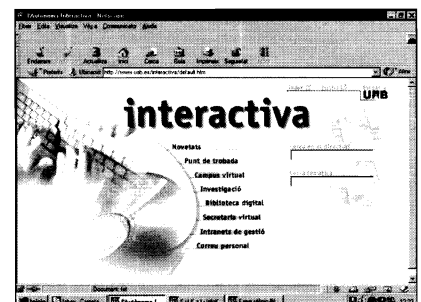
interactiva

UAB

Novetats

Punt de trobada

Campus virtual

Investigació

Biblioteca digital

Secretaria virtual

Intranets de gestió

Correu personal

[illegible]

Fitxer Edita Visualitza Vés Comunicador Ajuda

Endarrere Actualitza Inici Cerca Guia Imprimeix Seguretat

Adreça: http://www.uab.es/interactiva/default.htm

Document: fet